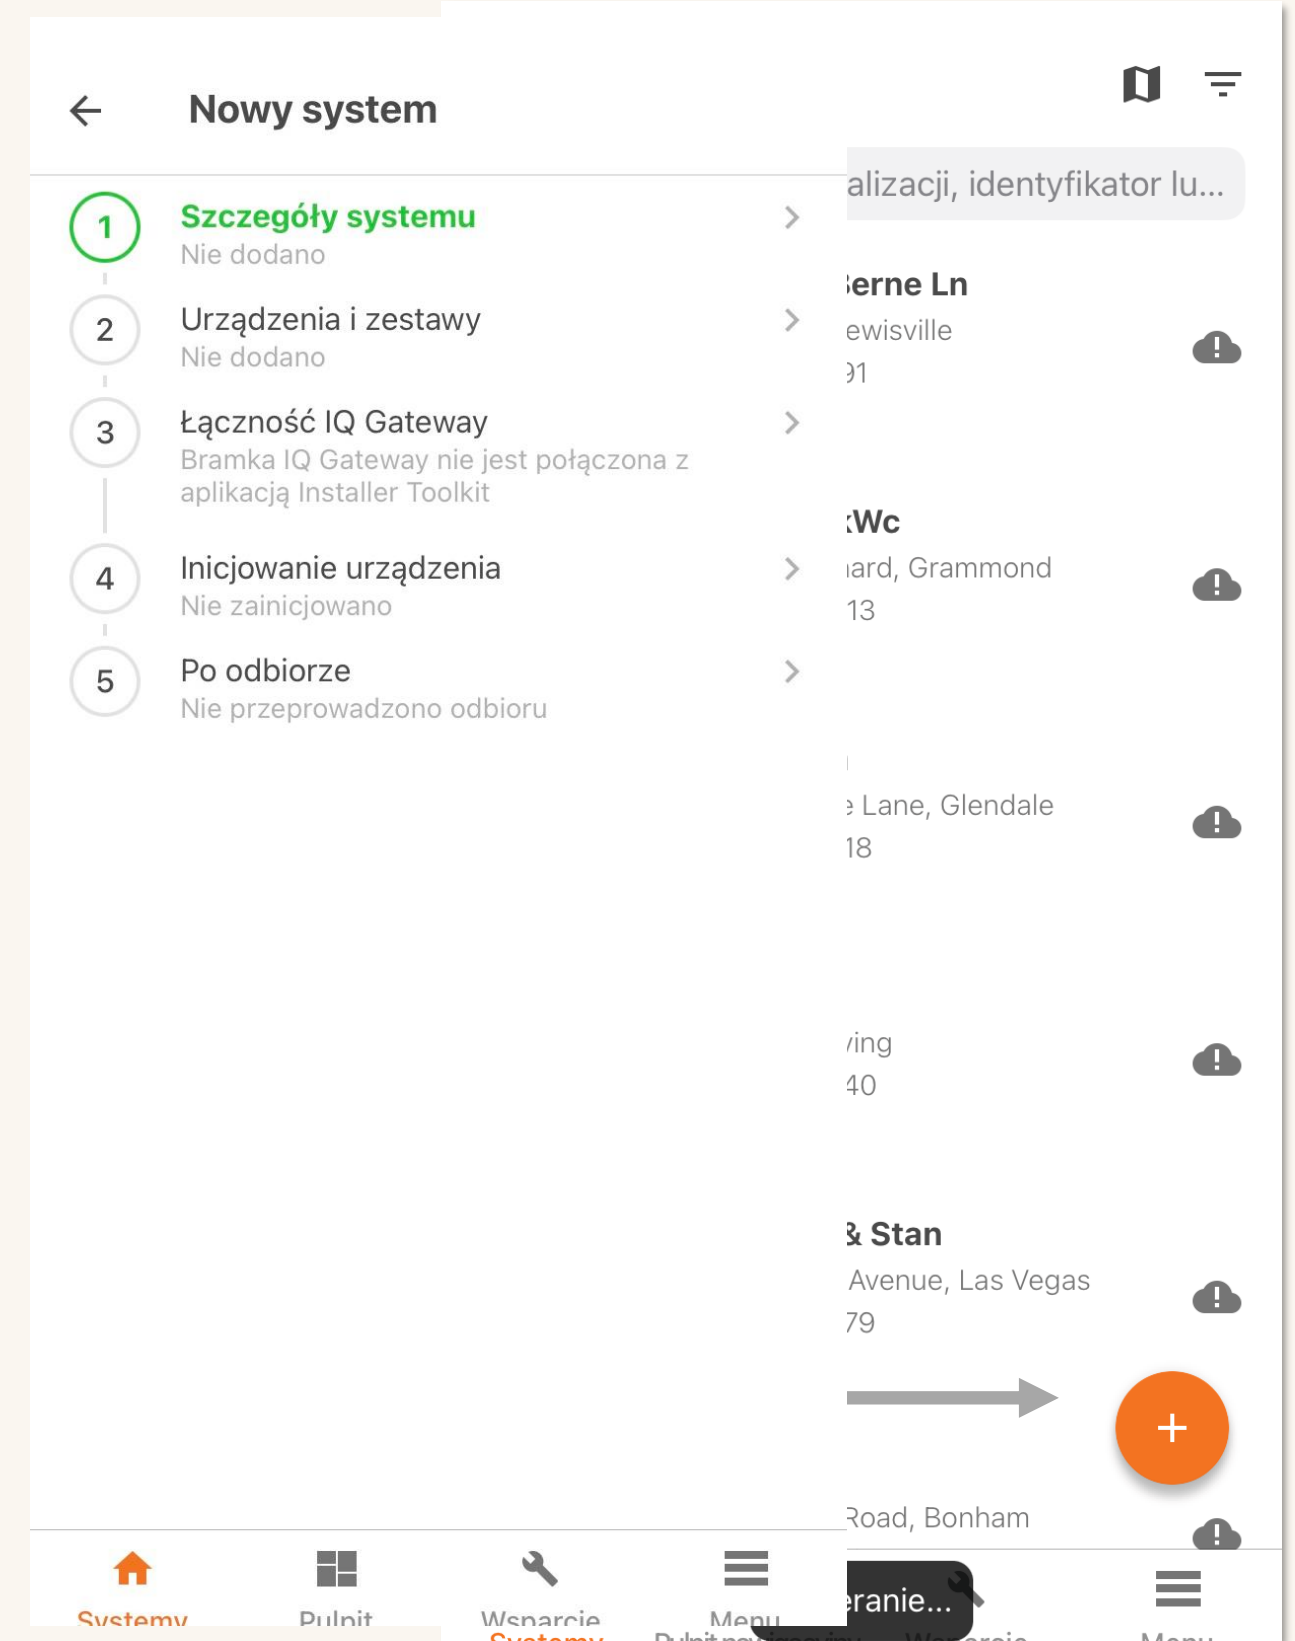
Nowy system

1 Szczegóły systemu
Nie dodano

2 Urządzenia i zestawy
Nie dodano

3 Łączność IQ Gateway
Bramka IQ Gateway nie jest połączona z aplikacją Installer Toolkit

4 Inicjowanie urządzenia
Nie zainicjowano

5 Po odbiorze
Nie przeprowadzono odbioru

alizacji, identyfikator lu...

erne Ln
ewisville
91

:Wc
ard, Grammond
13

Lane, Glendale
18

ing
40

& Stan
Avenue, Las Vegas
79

Road, Bonham

eranie...

Systemy
Pulpit
Wsparcie
Menu
Systemy
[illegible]
Menu